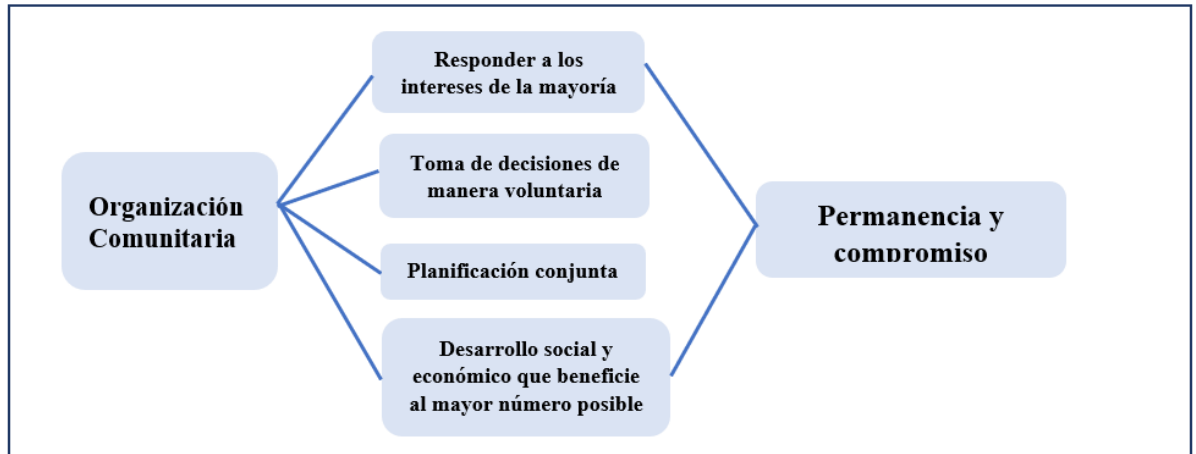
Organización Comunitaria

Responder a los intereses de la mayoría

Toma de decisiones de manera voluntaria

Planificación conjunta

Desarrollo social y económico que beneficie al mayor número posible

Permanencia y compromiso